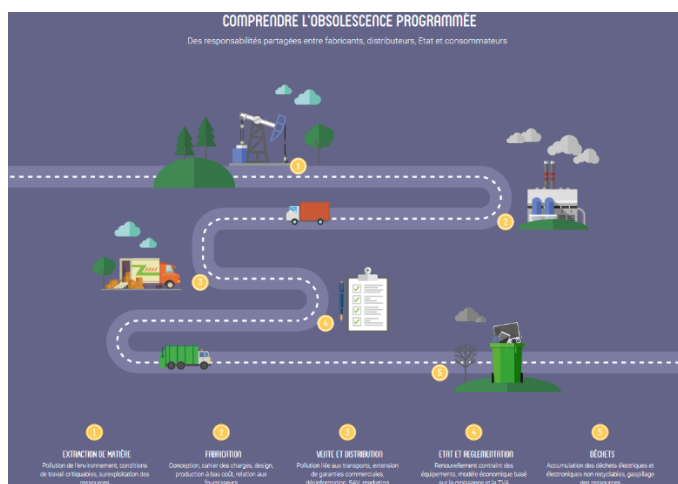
COMPRENDRE L'OBSOLESCENCE PROGRAMMÉE

Des responsabilités partagées entre fabricants, distributeurs, Etat et consommateurs

1

2

3

4

5

1
EXTRACTION DE MATIÈRE
Pollution de l'environnement, conditions de travail critiquables, surexploitation des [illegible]

2
FABRICATION
Conception, cahier des charges, design, production à bas coût, relation aux fournisseurs

3
VENTE ET DISTRIBUTION
Pollution liée aux transports, extension de garanties commerciales, désinformation, SAV, marketing

4
ETAT ET REGLEMENTATION
Renouvellement contraint des équipements, modèle économique basé sur la croissance et la TVA

5
DÉCHETS
Accumulation des déchets électriques et électroniques non recyclables, gaspillage des ressources